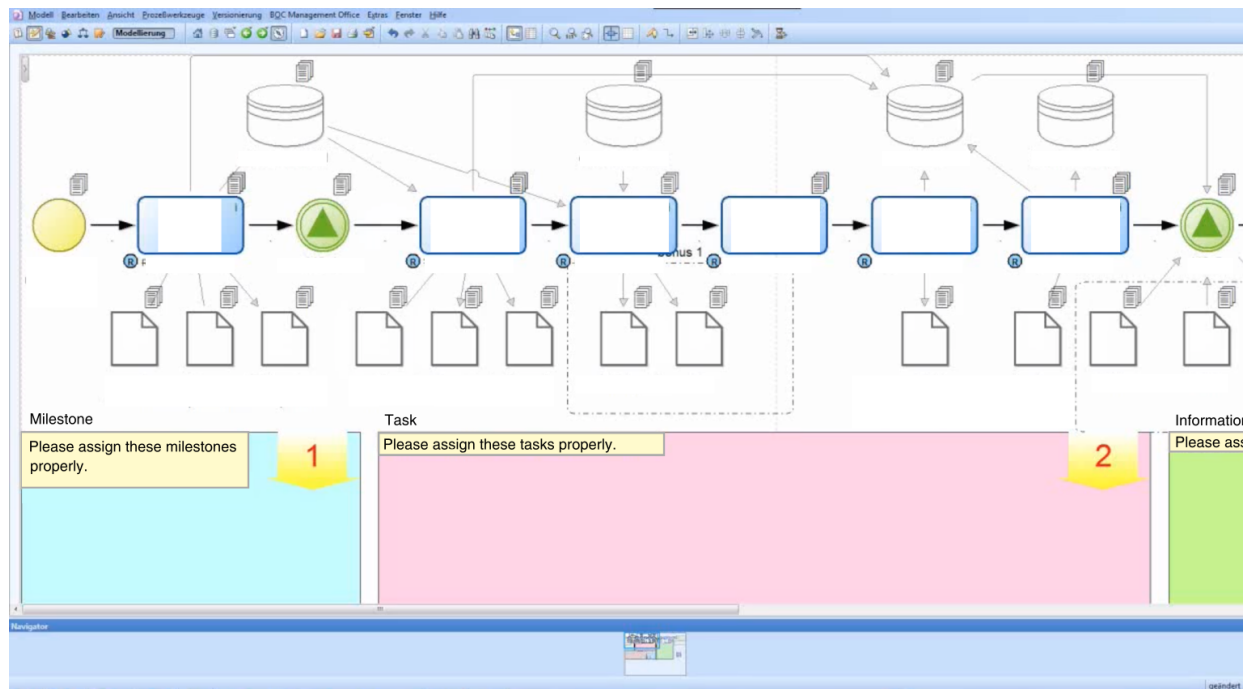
Modell Bearbeiten Ansicht Prozeßwerkzeuge Versionierung BOC Management Office Extras Fenster Hilfe

Modellierung

onus 1

Milestone

Please assign these milestones properly.

1

Task

Please assign these tasks properly.

2

Informatio

Please ass

Navigator

geändert